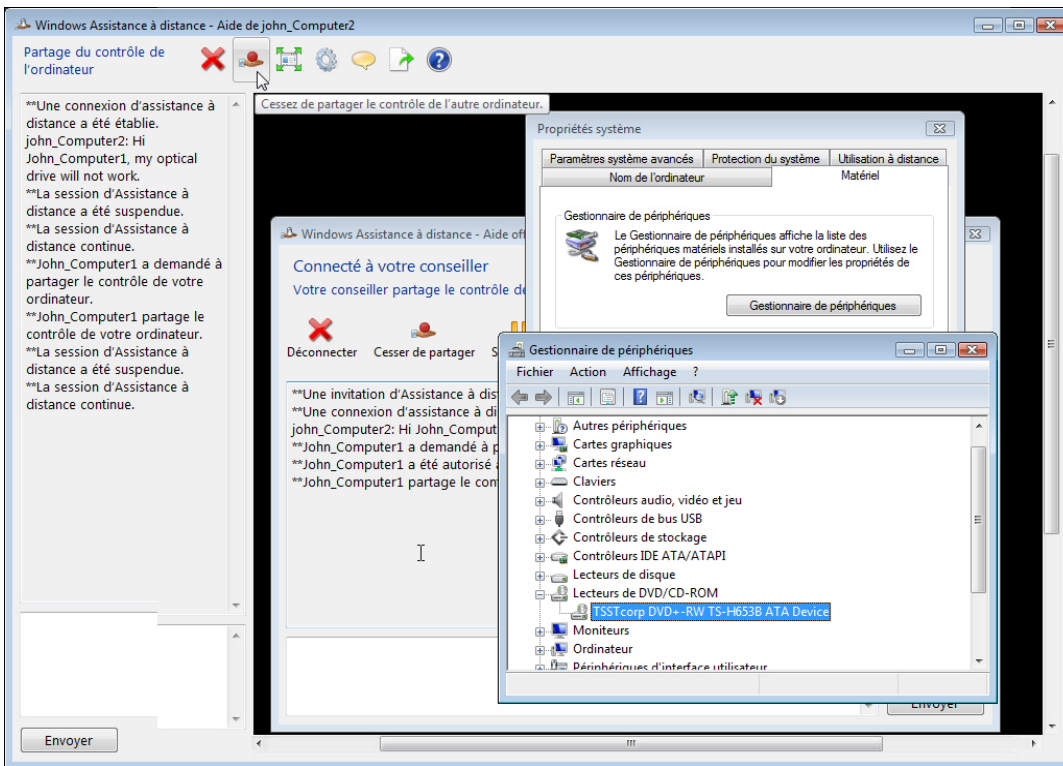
Windows Assistance à distance - Aide de john_Computer2

Partage du contrôle de l'ordinateur

Cessez de partager le contrôle de l'autre ordinateur.

**Une connexion d'assistance à distance a été établie.
john_Computer2: Hi John_Computer1, my optical drive will not work.
**La session d'Assistance à distance a été suspendue.
**La session d'Assistance à distance continue.
**John_Computer1 a demandé à partager le contrôle de votre ordinateur.
**John_Computer1 partage le contrôle de votre ordinateur.
**La session d'Assistance à distance a été suspendue.
**La session d'Assistance à distance continue.

Envoyer

Propriétés système

Paramètres système avancés | Protection du système | Utilisation à distance
Nom de l'ordinateur | Matériel

Gestionnaire de périphériques
Le Gestionnaire de périphériques affiche la liste des périphériques matériels installés sur votre ordinateur. Utilisez le Gestionnaire de périphériques pour modifier les propriétés de ces périphériques.

Gestionnaire de périphériques

Windows Assistance à distance - Aide of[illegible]

Connecté à votre conseiller
Votre conseiller partage le contrôle de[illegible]

Déconnecter Cesser de partager S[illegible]

**Une invitation d'Assistance à dis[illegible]
**Une connexion d'assistance à di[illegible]
john_Computer2: Hi John_Comput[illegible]
**John_Computer1 a demandé à p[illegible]
**John_Computer1 a été autorisé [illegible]
**John_Computer1 partage le con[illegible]

Envoyer

Gestionnaire de périphériques

Fichier Action Affichage ?

Autres périphériques
Cartes graphiques
Cartes réseau
Claviers
Contrôleurs audio, vidéo et jeu
Contrôleurs de bus USB
Contrôleurs de stockage
Contrôleurs IDE ATA/ATAPI
Lecteurs de disque
Lecteurs de DVD/CD-ROM
TSSTcorp DVD+-RW TS-H653B ATA Device
Moniteurs
Ordinateur
Périphériques d'interface utilisateur